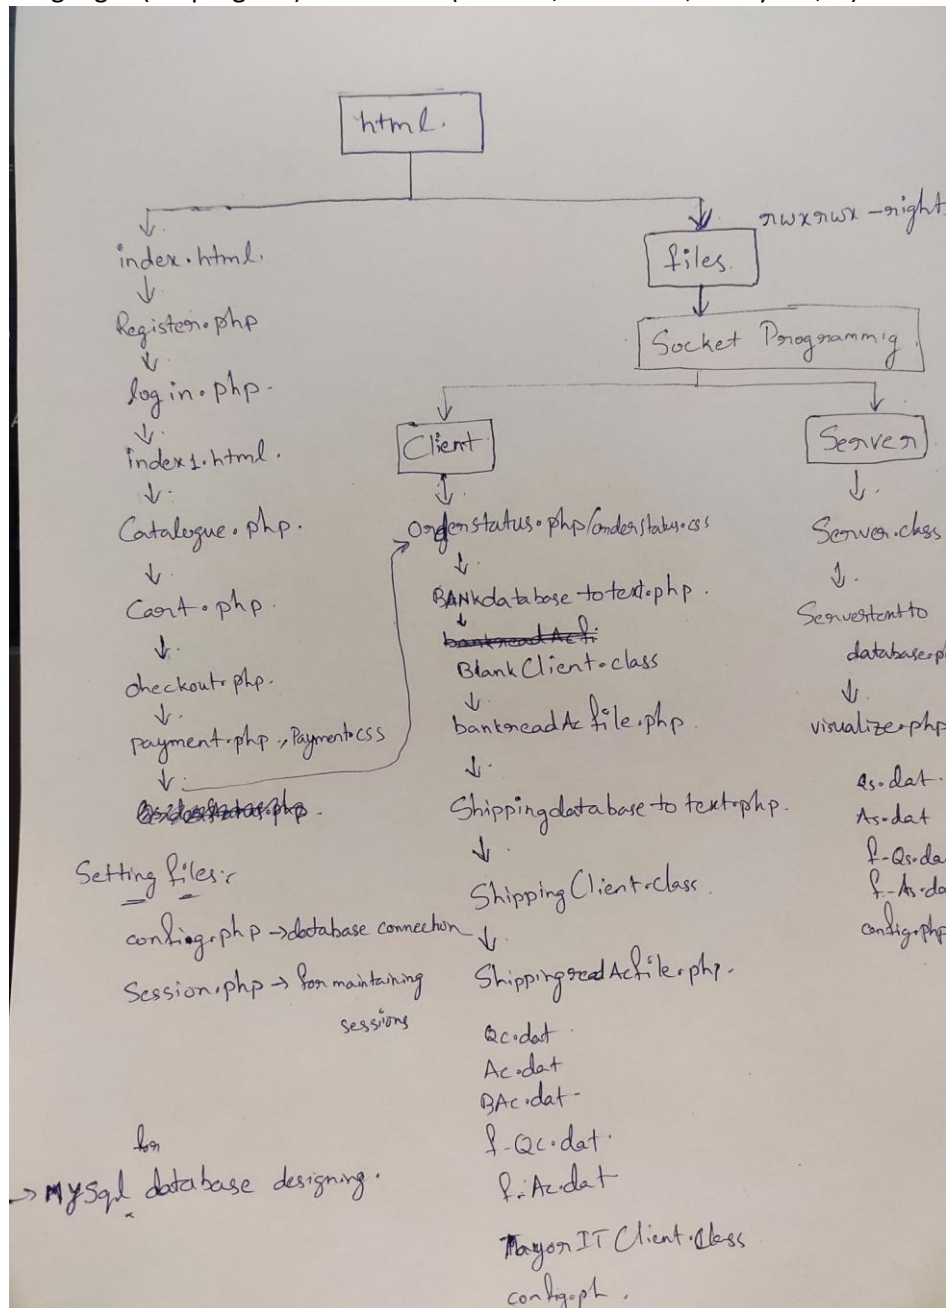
html.

rwxrwx -right

index.html.
Register.php
log in.php.
index1.html.
Catalogue.php.
Cart.php
checkout.php.
payment.php, Payment.css
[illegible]php.

files.
Socket Programmig

Client
Orderstatus.php/orderstatus.css
BANKdatabase to text.php.
~~bankreadAcfi~~
BlankClient.class
bankreadAcfile.php.
Shippingdatabase to text.php.
ShippingClient.class.
ShippingreadAcfile.php.
Qc.dat
Ac.dat
BAc.dat
f-Qc.dat
f-Ac.dat
MayorIT Client.class
config.ph.

Server
Server.class
Servertextto database.p
visualize.php
Qs.dat
As.dat
f-Qs.da
f-As.da
config.php

Setting files:
config.php -> database connection
Session.php -> for maintaining sessions

for
-> MySql database designing.